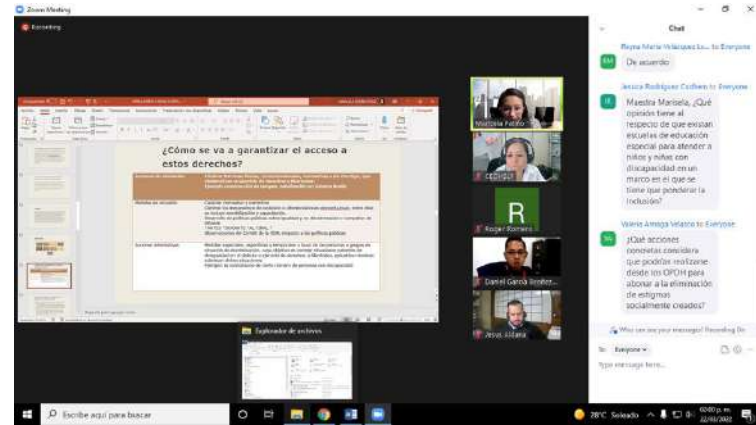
Zoom Meeting

Recording

¿Cómo se va a garantizar el acceso a estos derechos?

Mariela Patiño

CEDHJ

R

Roger Romero

Daniel García Ibáñez

Jesus Aldana

Explorador de archivos

Chat

Reyna María Velazquez Lu... to Everyone

De acuerdo

Jessica Rodriguez Cedhem to Everyone

Maestra Marisela, ¿Qué opinión tiene al respecto de que existan escuelas de educación especial para atender a niños y niñas con discapacidad en un marco en el que se tiene que ponderar la inclusión?

Valeria Arriaga Velasco to Everyone

¿Qué acciones concretas considera que podrían realizarse desde los OPDH para abonar a la eliminación de estigmas socialmente creados?

Who can see your messages? Recording On

To: Everyone

Type message here...

Escribe aquí para buscar

28°C Soleado